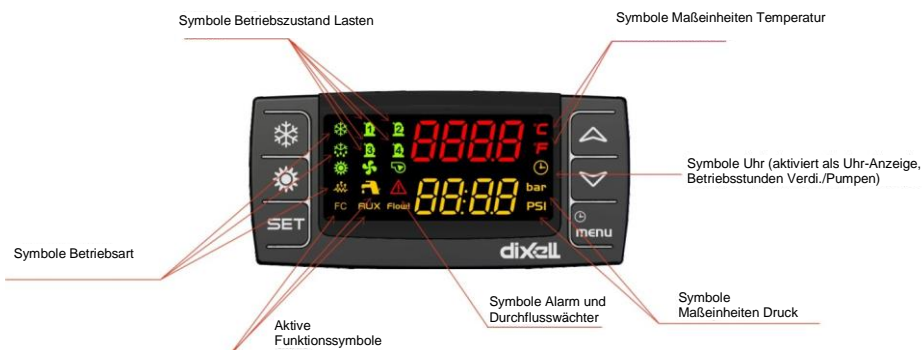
Symbole Betriebszustand Lasten

Symbole Maßeinheiten Temperatur

Symbole Uhr (aktiviert als Uhr-Anzeige, Betriebsstunden Verdi./Pumpen)

Symbole Betriebsart

Aktive Funktionssymbole

Symbole Alarm und Durchflusswächter

Symbole Maßeinheiten Druck

SET

FC AUX Flow!

888.8 °C °F

88:88 bar PSI

menu

dixell